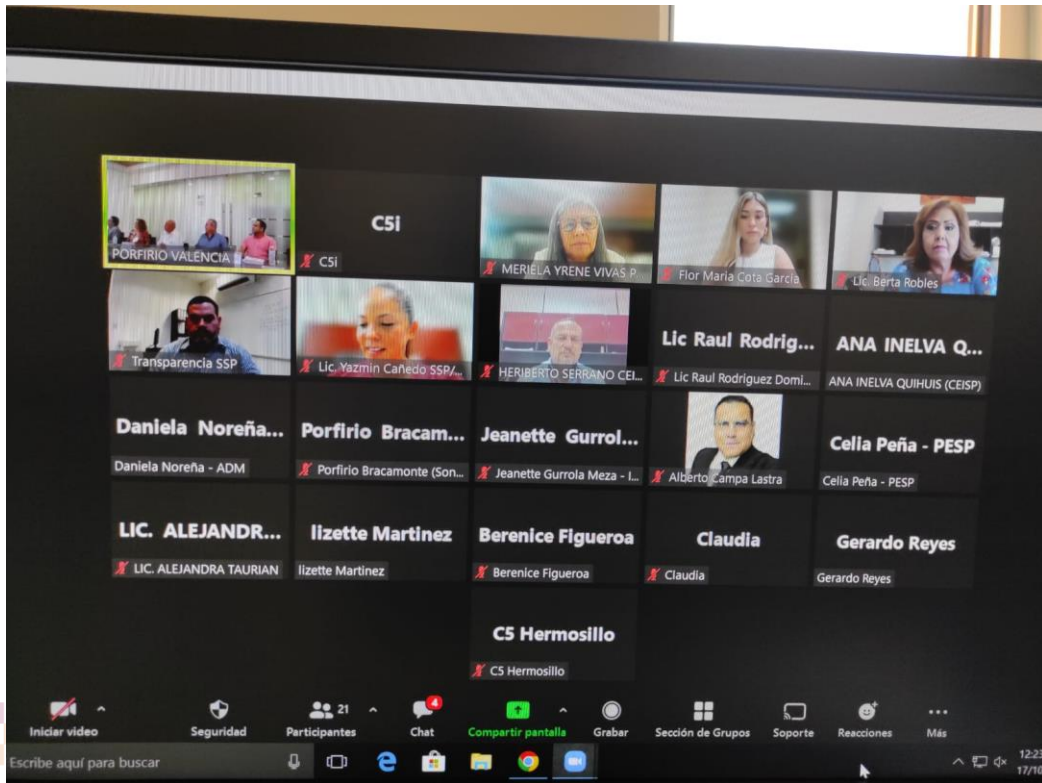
PORFIRIO VALENCIA

C5i

C5i

MERIELA YRENE VIVAS P...

Flor Maria Cota Garcia

Lic. Berta Robles

Transparencia SSP

Lic. Yazmin Cañedo SSP/...

HERIBERTO SERRANO CEI...

Lic Raul Rodrig...

Lic Raul Rodriguez Domi...

ANA INELVA Q...

ANA INELVA QUIHUIS (CEISP)

Daniela Noreña...

Daniela Noreña - ADM

Porfirio Bracam...

Porfirio Bracamonte (Son...

Jeanette Gurrol...

Jeanette Gurrola Meza - I...

Alberto Campa Lastra

Celia Peña - PESP

Celia Peña - PESP

LIC. ALEJANDR...

LIC. ALEJANDRA TAURIAN

lizette Martinez

lizette Martinez

Berenice Figueroa

Berenice Figueroa

Claudia

Claudia

Gerardo Reyes

Gerardo Reyes

C5 Hermosillo

C5 Hermosillo

Iniciar video

Seguridad

21

Participantes

4

Chat

Compartir pantalla

Grabar

Sección de Grupos

Soporte

Reacciones

Más

Escribe aquí para buscar

12:23

17/10